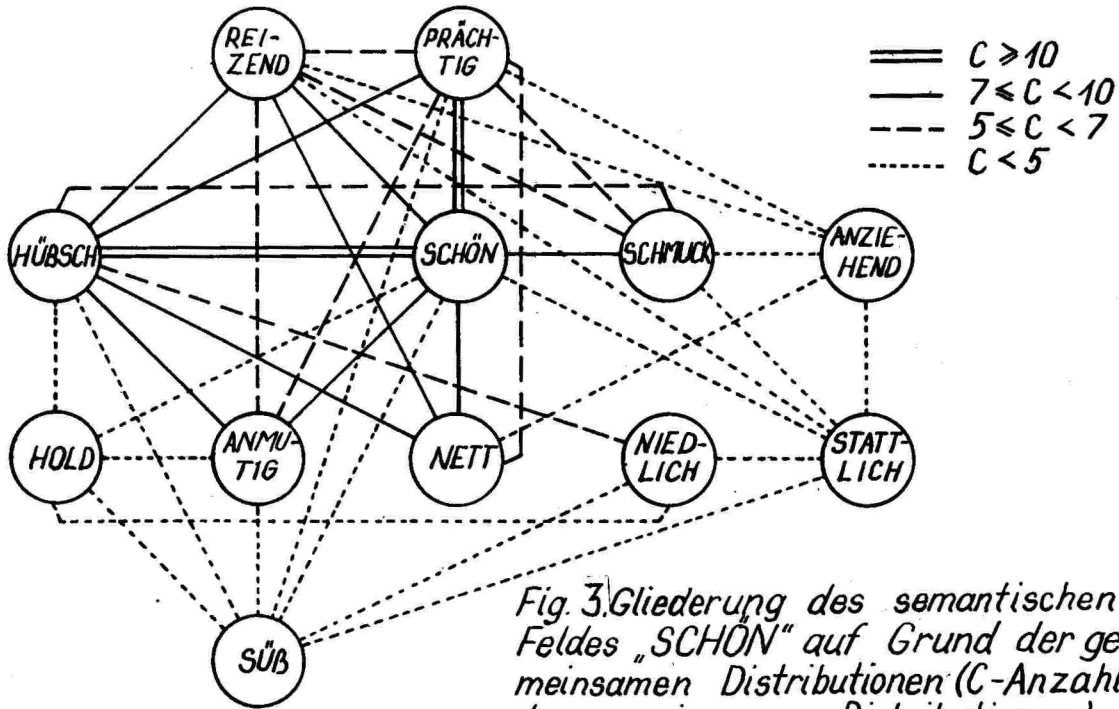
REI-
ZEND

PRÄCH-
TIG

$C \geqslant 10$
$7 \leqslant C < 10$
$5 \leqslant C < 7$
$C < 5$

HÜBSCH

SCHÖN

SCHMUCK

ANZIE-
HEND

HOLD

ANMU-
TIG

NETT

NIED-
LICH

STATT-
LICH

SÜß

Fig. 3. Gliederung des semantischen Feldes „SCHÖN" auf Grund der gemeinsamen Distributionen (C-Anzahl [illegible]